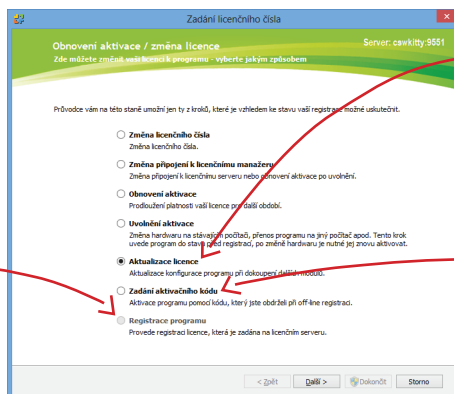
Zadání licenčního čísla

Obnovení aktivace / změna licence

Server: cawkitty:9551

Zde můžete změnit vaši licenci k programu - vyberte jakým způsobem

Průvodce vám na této staně umožní jen ty z kroků, které je vzhledem ke stavu vaší registrace možné uskutečnit.

Změna licenčního čísla
Změna licenčního čísla.

Změna připojení k licenčnímu manažeru
Změna připojení k licenčními serveru nebo obnovení aktivace po uvolnění.

Obnovení aktivace
Prodloužení platnosti vaší licence pro další období.

Uvolnění aktivace
Změna hardwaru na stávajícím počítači, přenos programu na jiný počítač apod. Tento krok uvede program do stavu před registrací, po změně hardwaru je nutné jej znovu aktivovat.

Aktualizace licence
Aktualizace konfigurace programu při dokoupení dalších modulů.

Zadání aktivačního kódu
Aktivace programu pomocí kódu, který jste obdrželi při off-line registraci.

Registrace programu
Provede registraci licence, která je zadána na licenčním serveru.

< Zpět Další > Dokončit Storno